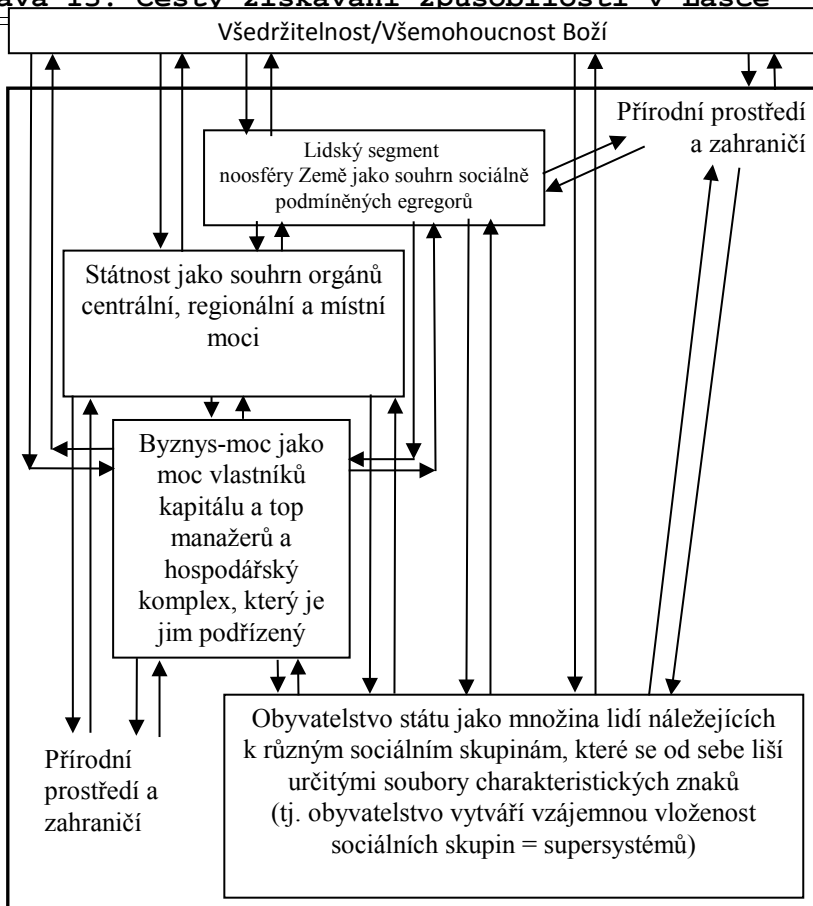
ava 13. Cesty získávání způsobilosti v Lásce

Všedržitelnost/Všemohoucnost Boží

Přírodní prostředí a zahraničí

Lidský segment noosféry Země jako souhrn sociálně podmíněných egregorů

Státnost jako souhrn orgánů centrální, regionální a místní moci

Byznys-moc jako moc vlastníků kapitálu a top manažerů a hospodářský komplex, který je jim podřízený

Obyvatelstvo státu jako množina lidí náležejících k různým sociálním skupinám, které se od sebe liší určitými soubory charakteristických znaků (tj. obyvatelstvo vytváří vzájemnou vloženost sociálních skupin = supersystémů)

Přírodní prostředí a zahraničí